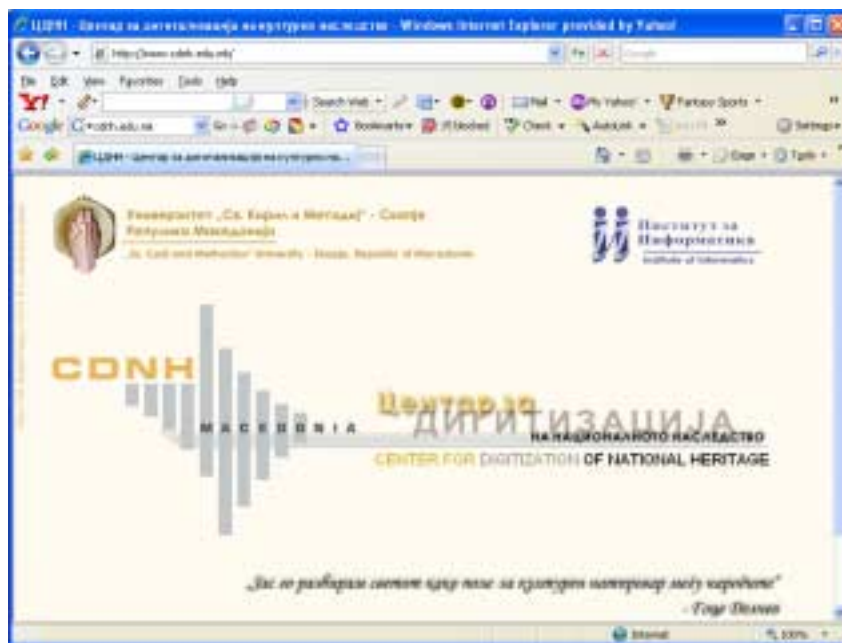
ЦДНН - Центар за дигитализација на културното наследство - Windows Internet Explorer provided by Yahoo!

http://www.cdnh.edu.mk/

File Edit View Favorites Tools Help

Y! Search Web Mail My Yahoo! Fantasy Sports

Google cdnh.edu.mk Go Bookmarks blocked Check AutoLink Settings

ЦДНН - Центар за дигитализација на културното...

Page Tools

Универзитет „Св. Кирил и Методиј" - Скопје Република Македонија

„Ss. Cyril and Methodius" University - Skopje, Republic of Macedonia

Институт за Информатика

Institute of Informatics

CDNH

MACEDONIA

Центар за

ДИГИТИЗАЦИЈА

НА НАЦИОНАЛНОТО НАСЛЕДСТВО

CENTER FOR DIGITIZATION OF NATIONAL HERITAGE

„Jас го разбирам светот како поле за културен натпревар меѓу народите"

- Гоце Делчев

Internet 100%